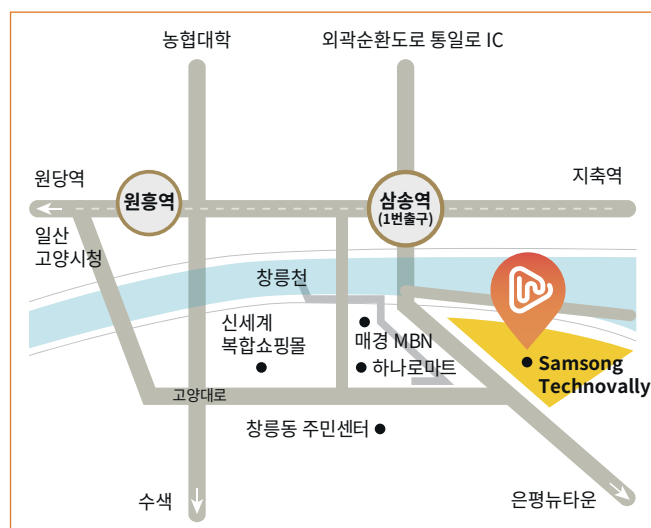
농협대학

외곽순환도로 통일로 IC

원당역

원흥역

삼송역
(1번출구)

지축역

일산
고양시청

창릉천

신세계
복합쇼핑몰

매경 MBN

하나로마트

Samsong
Technovally

고양대로

창릉동 주민센터

수색

은평뉴타운